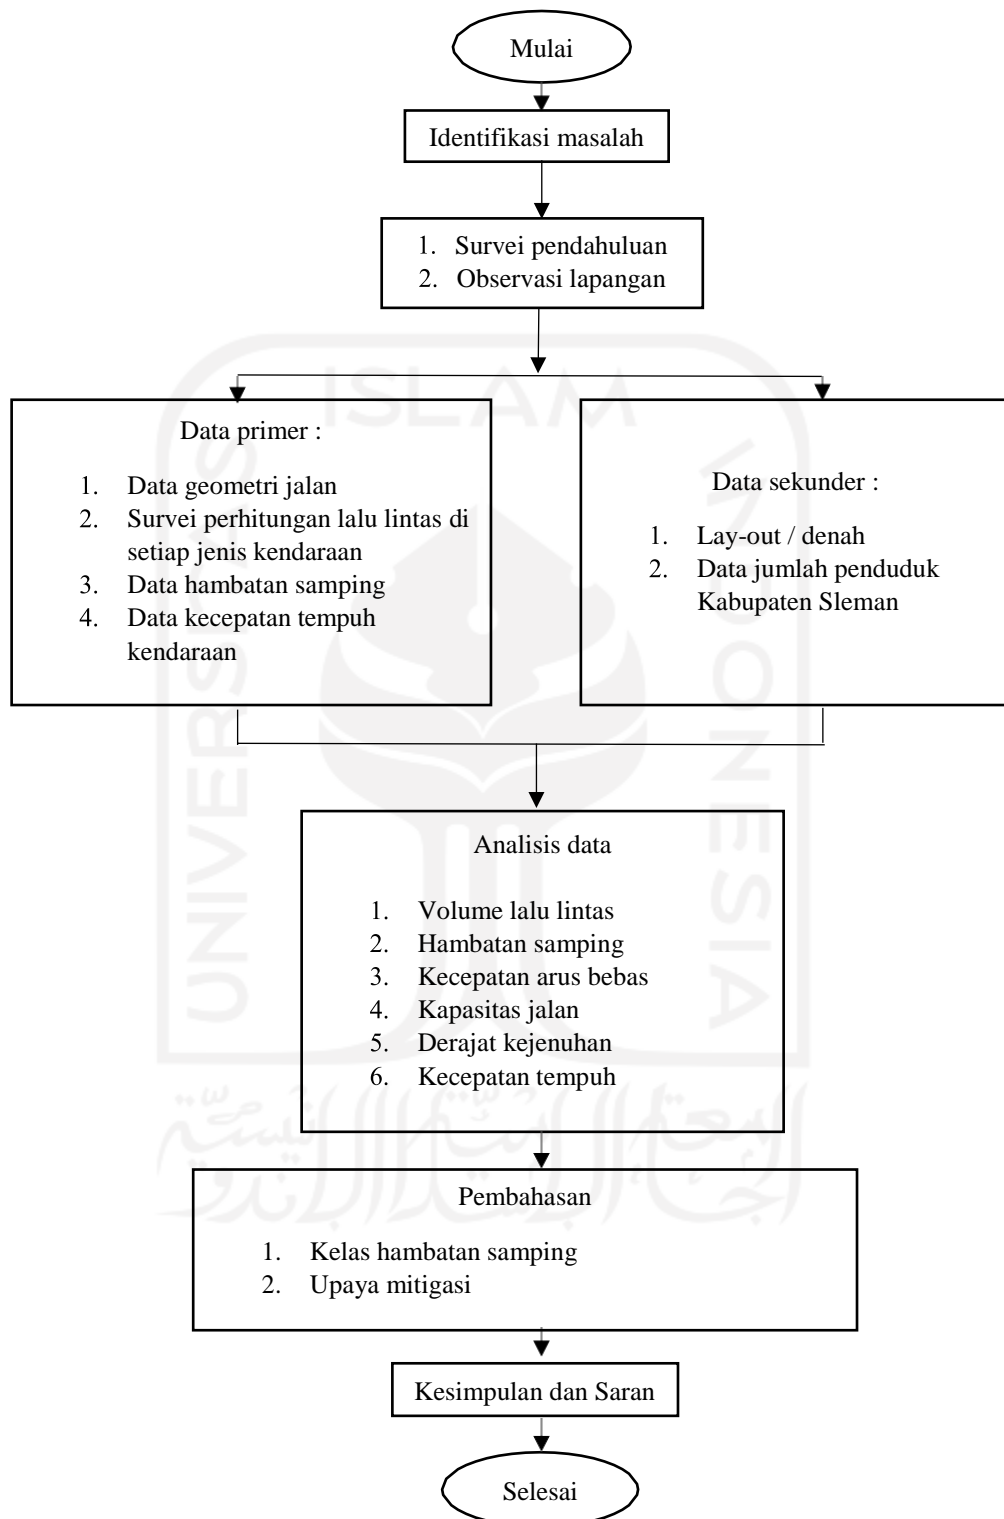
Mulai

Identifikasi masalah

1. Survei pendahuluan
2. Observasi lapangan

Data primer :

1. Data geometri jalan
2. Survei perhitungan lalu lintas di setiap jenis kendaraan
3. Data hambatan samping
4. Data kecepatan tempuh kendaraan

Data sekunder :

1. Lay-out / denah
2. Data jumlah penduduk Kabupaten Sleman

Analisis data

1. Volume lalu lintas
2. Hambatan samping
3. Kecepatan arus bebas
4. Kapasitas jalan
5. Derajat kejenuhan
6. Kecepatan tempuh

Pembahasan

1. Kelas hambatan samping
2. Upaya mitigasi

Kesimpulan dan Saran

Selesai